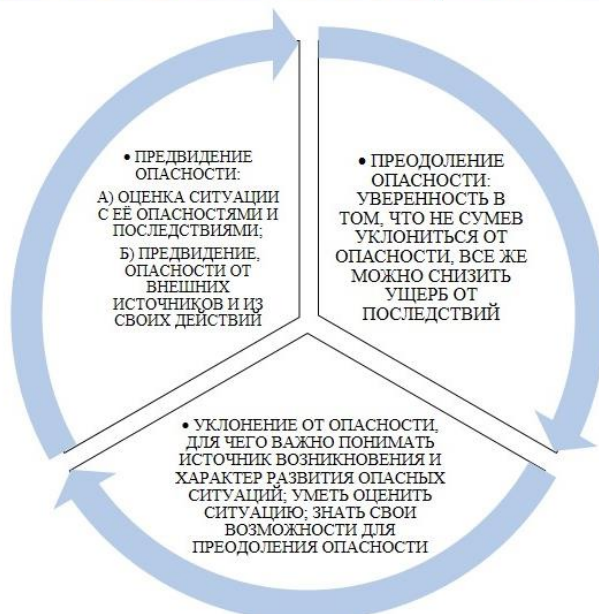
• ПРЕДВИДЕНИЕ ОПАСНОСТИ:
А) ОЦЕНКА СИТУАЦИИ С ЕЁ ОПАСНОСТЯМИ И ПОСЛЕДСТВИЯМИ;
Б) ПРЕДВИДЕНИЕ, ОПАСНОСТИ ОТ ВНЕШНИХ ИСТОЧНИКОВ И ИЗ СВОИХ ДЕЙСТВИЙ

• ПРЕОДОЛЕНИЕ ОПАСНОСТИ: УВЕРЕННОСТЬ В ТОМ, ЧТО НЕ СУМЕВ УКЛОНИТЬСЯ ОТ ОПАСНОСТИ, ВСЕ ЖЕ МОЖНО СНИЗИТЬ УЩЕРБ ОТ ПОСЛЕДСТВИЙ

• УКЛОНЕНИЕ ОТ ОПАСНОСТИ, ДЛЯ ЧЕГО ВАЖНО ПОНИМАТЬ ИСТОЧНИК ВОЗНИКНОВЕНИЯ И ХАРАКТЕР РАЗВИТИЯ ОПАСНЫХ СИТУАЦИЙ; УМЕТЬ ОЦЕНИТЬ СИТУАЦИЮ; ЗНАТЬ СВОИ ВОЗМОЖНОСТИ ДЛЯ ПРЕОДОЛЕНИЯ ОПАСНОСТИ